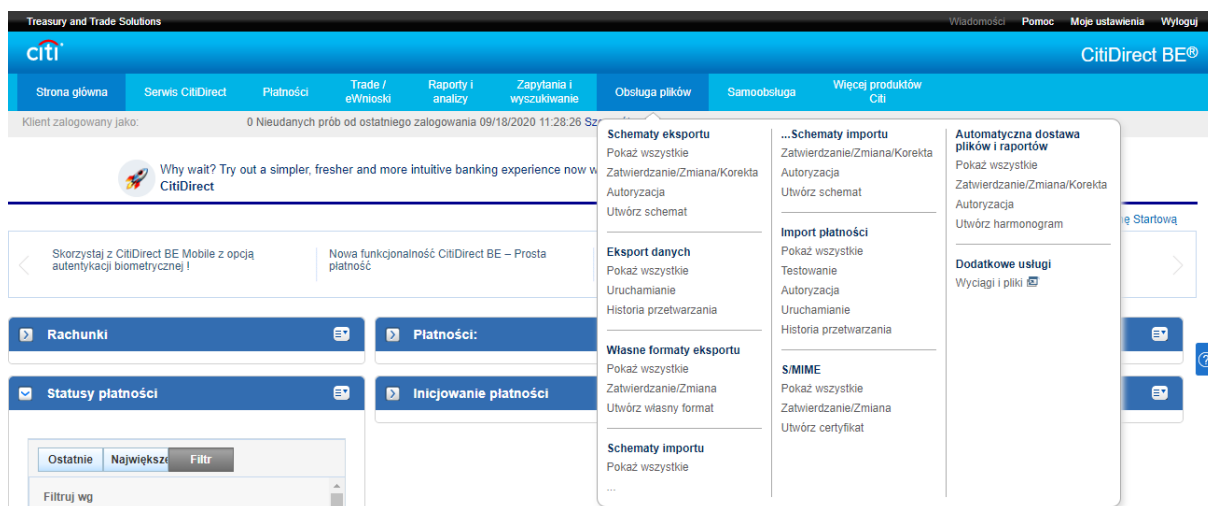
Treasury and Trade Solutions
Wiadomości Pomoc Moje ustawienia Wyloguj
citi
CitiDirect BE®
Strona główna
Serwis CitiDirect
Płatności
Trade / eWnioski
Raporty i analizy
Zapytania i wyszukiwanie
Obsługa plików
Samoobsługa
Więcej produktów Citi
Klient zalogowany jako:
0 Nieudanych prób od ostatniego zalogowania 09/18/2020 11:28:26 Sz

Why wait? Try out a simpler, fresher and more intuitive banking experience now w
CitiDirect
ę Startową

Skorzystaj z CitiDirect BE Mobile z opcją autentykacji biometrycznej !
Nowa funkcjonalność CitiDirect BE – Prosta płatność

Rachunki
Płatności:
Statusy płatności
Inicjowanie płatności
Ostatnie
Największe
Filtr
Filtruj wg

Schematy eksportu
Pokaż wszystkie
Zatwierdzanie/Zmiana/Korekta
Autoryzacja
Utwórz schemat

Eksport danych
Pokaż wszystkie
Uruchamianie
Historia przetwarzania

Własne formaty eksportu
Pokaż wszystkie
Zatwierdzanie/Zmiana
Utwórz własny format

Schematy importu
Pokaż wszystkie
...

...Schematy importu
Zatwierdzanie/Zmiana/Korekta
Autoryzacja
Utwórz schemat

Import płatności
Pokaż wszystkie
Testowanie
Autoryzacja
Uruchamianie
Historia przetwarzania

S/MIME
Pokaż wszystkie
Zatwierdzanie/Zmiana
Utwórz certyfikat

Automatyczna dostawa plików i raportów
Pokaż wszystkie
Zatwierdzanie/Zmiana/Korekta
Autoryzacja
Utwórz harmonogram

Dodatkowe usługi
Wyciągi i pliki